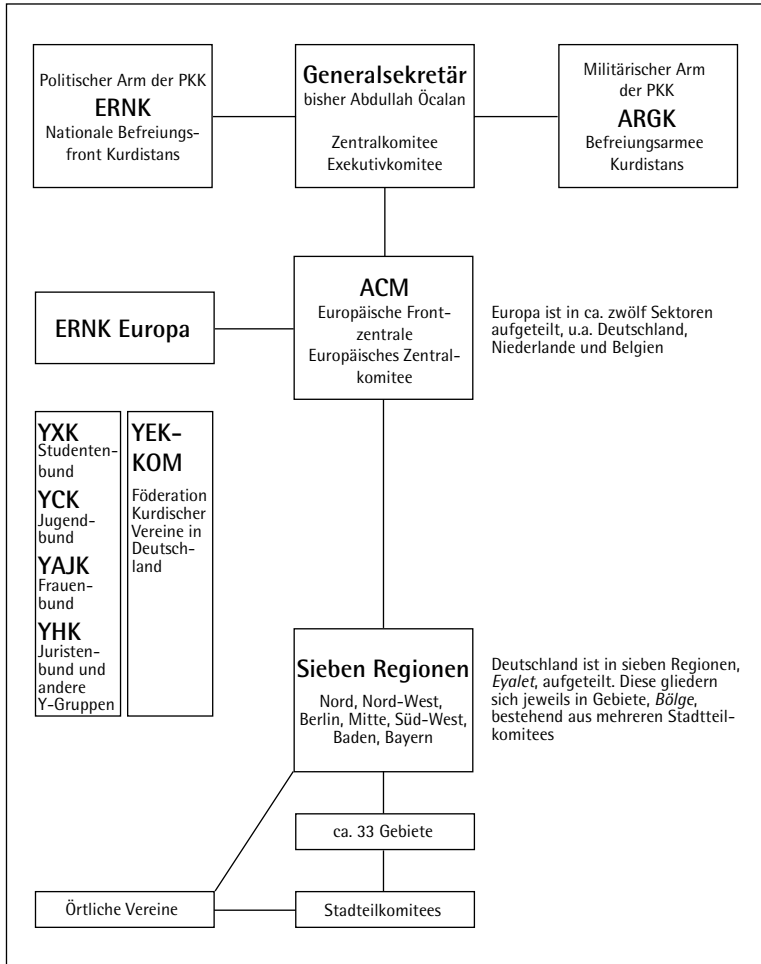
Politischer Arm der PKK
ERNK
Nationale Befreiungsfront Kurdistans

Generalsekretär
bisher Abdullah Öcalan

Zentralkomitee
Exekutivkomitee

Militärischer Arm der PKK
ARGK
Befreiungsarmee Kurdistans

ERNK Europa

ACM
Europäische Frontzentrale
Europäisches Zentralkomitee

Europa ist in ca. zwölf Sektoren aufgeteilt, u.a. Deutschland, Niederlande und Belgien

YXK
Studentenbund
YCK
Jugendbund
YAJK
Frauenbund
YHK
Juristenbund und andere Y-Gruppen

YEK-KOM
Föderation Kurdischer Vereine in Deutschland

Sieben Regionen
Nord, Nord-West, Berlin, Mitte, Süd-West, Baden, Bayern

Deutschland ist in sieben Regionen, *Eyalet*, aufgeteilt. Diese gliedern sich jeweils in Gebiete, *Bölge*, bestehend aus mehreren Stadtteilkomitees

ca. 33 Gebiete

Örtliche Vereine

Stadtteilkomitees